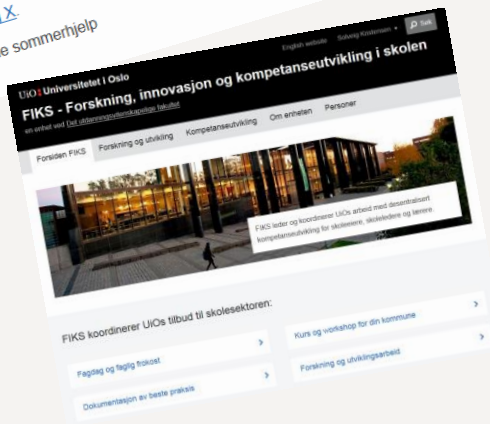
X.

e sommerhjelp

English website   Solveig Kristensen   Søk

UiO : Universitetet i Oslo

FIKS - Forskning, innovasjon og kompetanseutvikling i skolen

en enhet ved Det utdanningsvitenskapelige fakultet

Forsiden FIKS   Forskning og utvikling   Kompetanseutvikling   Om enheten   Personer

FIKS leder og koordinerer UiOs arbeid med desentralisert kompetanseutvikling for skoleeiere, skoleledere og lærere

FIKS koordinerer UiOs tilbud til skolesektoren:

Fagdag og faglig frokost

Kurs og workshop for din kommune

Dokumentasjon av beste praksis

Forskning og utviklingsarbeid